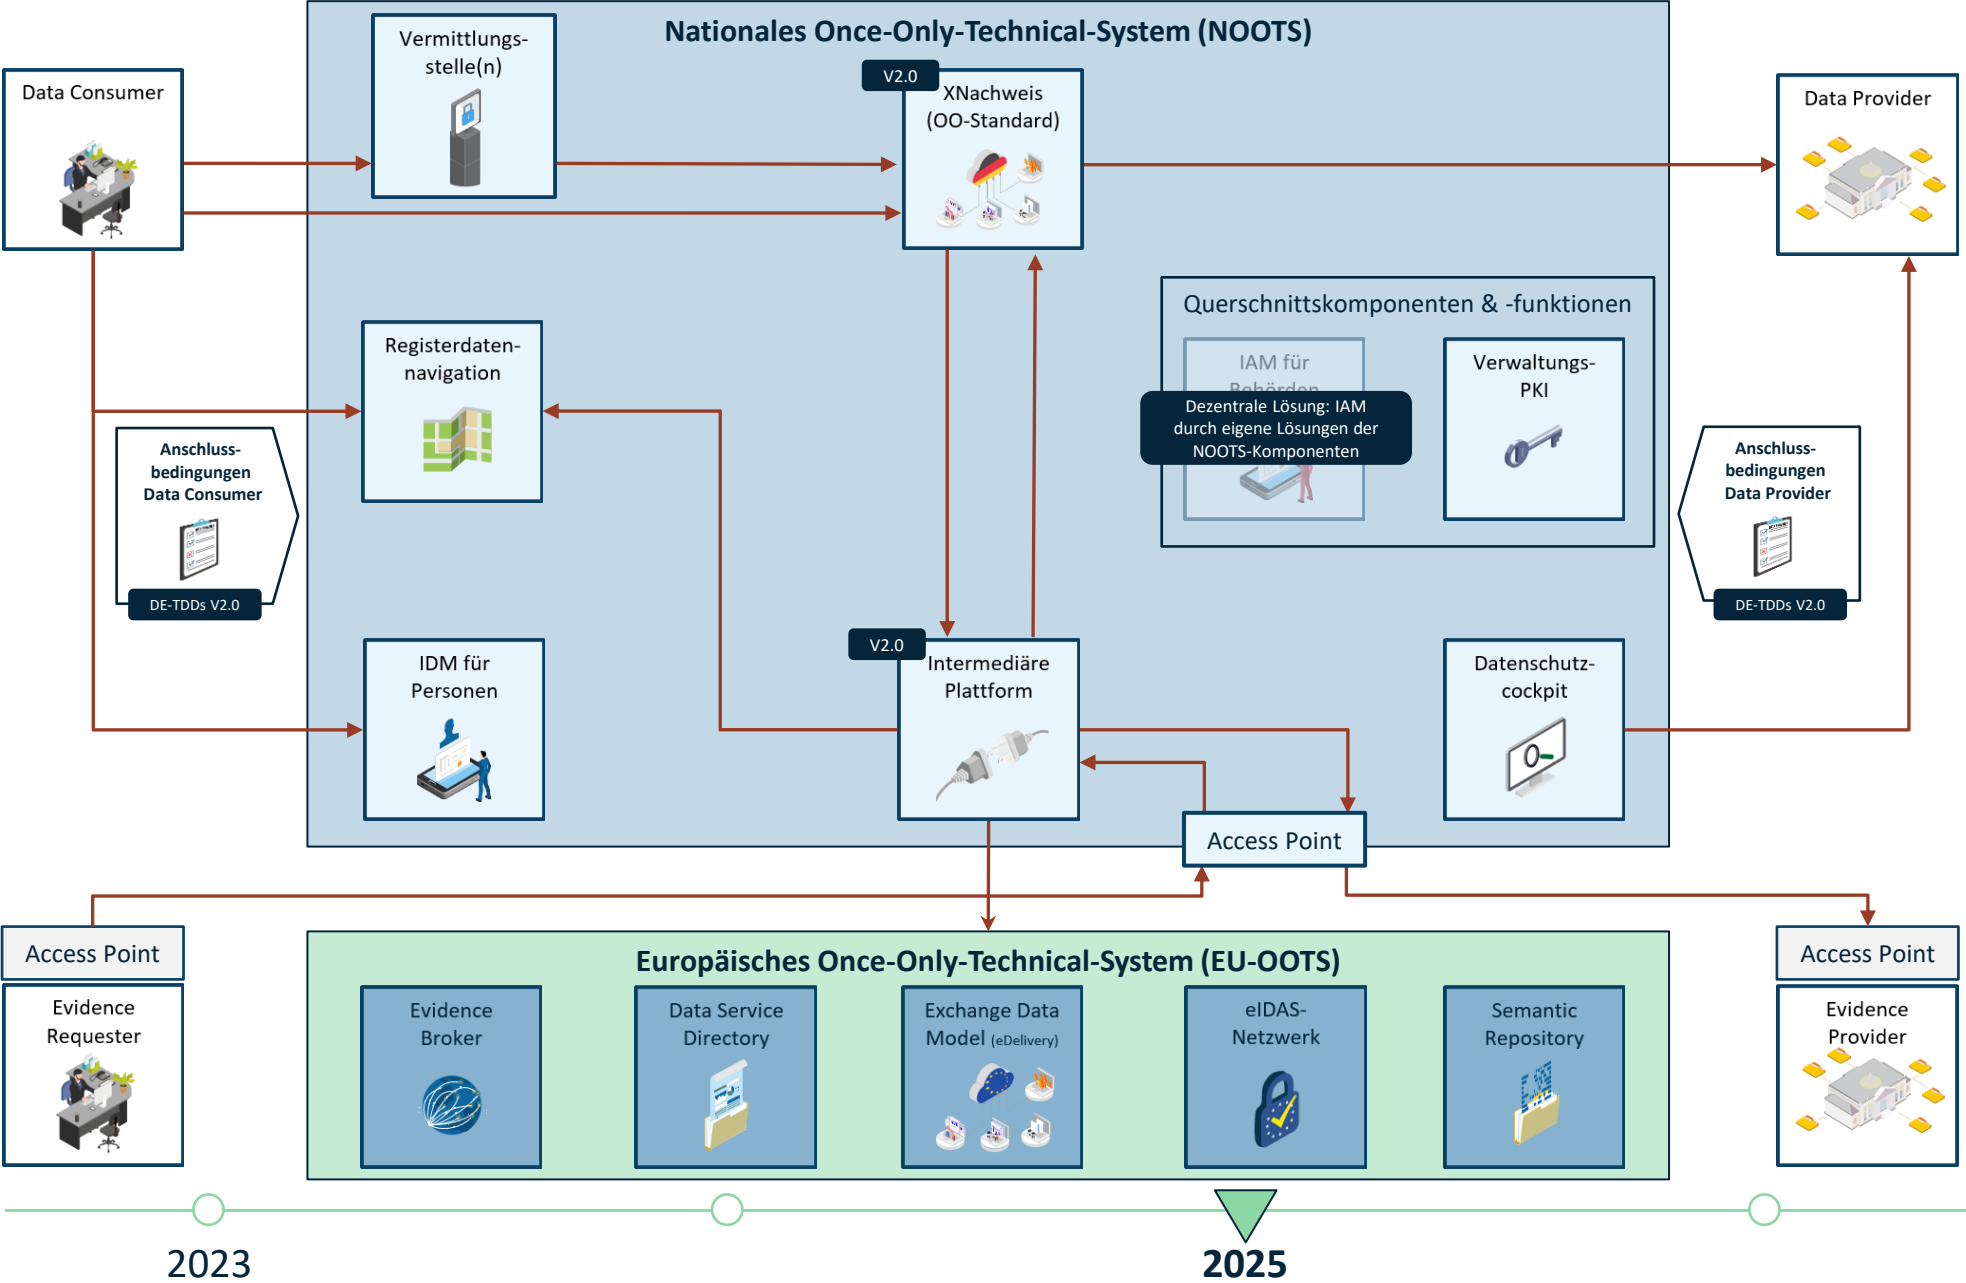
Nationales Once-Only-Technical-System (NOOTS)

Data Consumer

Vermittlungsstelle(n)

V2.0

XNachweis (OO-Standard)

Data Provider

Registerdatennavigation

Querschnittskomponenten & -funktionen

IAM für Behörden

Dezentrale Lösung: IAM durch eigene Lösungen der NOOTS-Komponenten

Verwaltungs-PKI

Anschlussbedingungen Data Consumer

DE-TDDs V2.0

Anschlussbedingungen Data Provider

DE-TDDs V2.0

IDM für Personen

V2.0

Intermediäre Plattform

Datenschutzcockpit

Access Point

Access Point

Evidence Requester

Europäisches Once-Only-Technical-System (EU-OOTS)

Evidence Broker

Data Service Directory

Exchange Data Model (eDelivery)

eIDAS-Netzwerk

Semantic Repository

Access Point

Evidence Provider

2023

2025